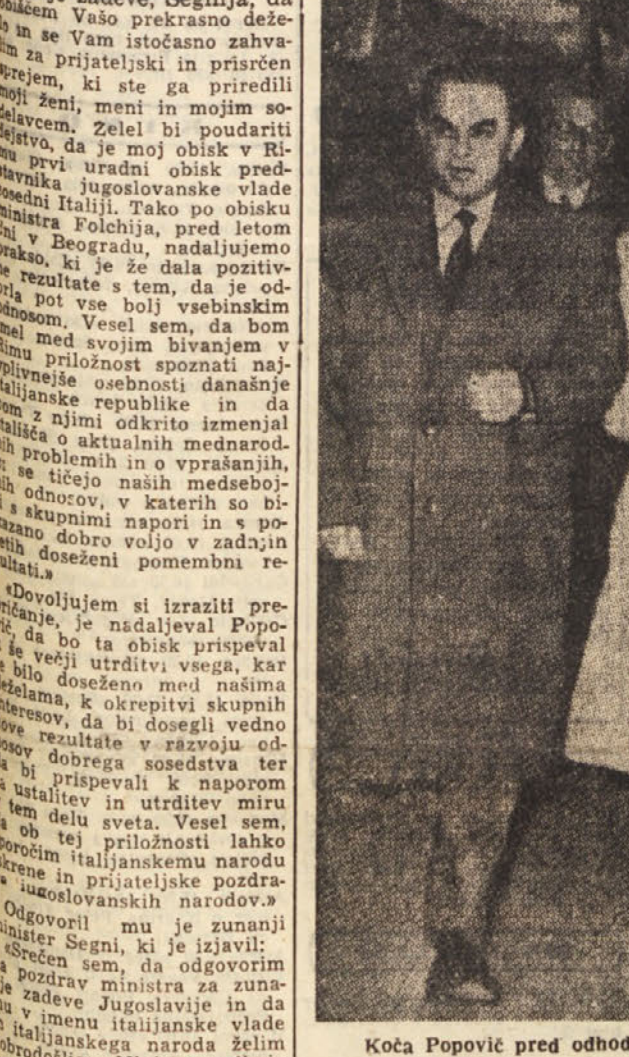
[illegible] zadeve, Segnija, da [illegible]čem Vašo prekrasno deže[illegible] in se Vam istočasno zahva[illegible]m za prijateljski in prisrčen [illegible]rejem, ki ste ga priredili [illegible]oji ženi, meni in mojim so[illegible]delavcem. Želel bi poudariti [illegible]jstvo, da je moj obisk v Ri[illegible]mu prvi uradni obisk pred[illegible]stavnika jugoslovanske vlade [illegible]osedni Italiji. Tako po obisku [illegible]inistra Folchija, pred letom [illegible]i v Beogradu, nadaljujemo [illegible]rakso, ki je že dala pozitiv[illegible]e rezultate s tem, da je od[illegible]rla pot vse bolj vsebinskim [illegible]dnosom. Vesel sem, da bom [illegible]mel med svojim bivanjem v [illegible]imu priložnost spoznati naj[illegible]plivnejše osebnosti današnje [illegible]talijanske republike in da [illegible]om z njimi odkrito izmenjal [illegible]ališča o aktualnih mednarod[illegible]ih problemih in o vprašanjih, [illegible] se tičejo naših medseboj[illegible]ih odnosov, v katerih so bi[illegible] s skupnimi napori in s po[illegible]azano dobro voljo v zadnjin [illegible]etih doseženi pomembni re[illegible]ultati.»

«Dovoljujem si izraziti pre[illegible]ričanje, je nadaljeval Popo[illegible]ič, da bo ta obisk prispeval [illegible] še večji utrditvi vsega, kar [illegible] bilo doseženo med našima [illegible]ežilama, k okrepitvi skupnih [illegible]nteresov, da bi dosegli vedno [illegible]ove rezultate v razvoju od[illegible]osov dobrega sosedstva ter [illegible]a bi prispevali k naporom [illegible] ustalitev in utrditev miru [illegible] tem delu sveta. Vesel sem, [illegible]a ob tej priložnosti lahko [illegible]oročim italijanskemu narodu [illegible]krene in prijateljske pozdra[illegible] jugoslovanskih narodov.»

Odgovoril mu je zunanji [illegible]inister Segni, ki je izjavil: «Srečen sem, da odgovorim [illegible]a pozdrav ministra za zuna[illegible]je zadeve Jugoslavije in da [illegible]u v imenu italijanske vlade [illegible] italijanskega naroda želim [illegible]obrodošl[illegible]

Koča Popovič pred odhod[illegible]